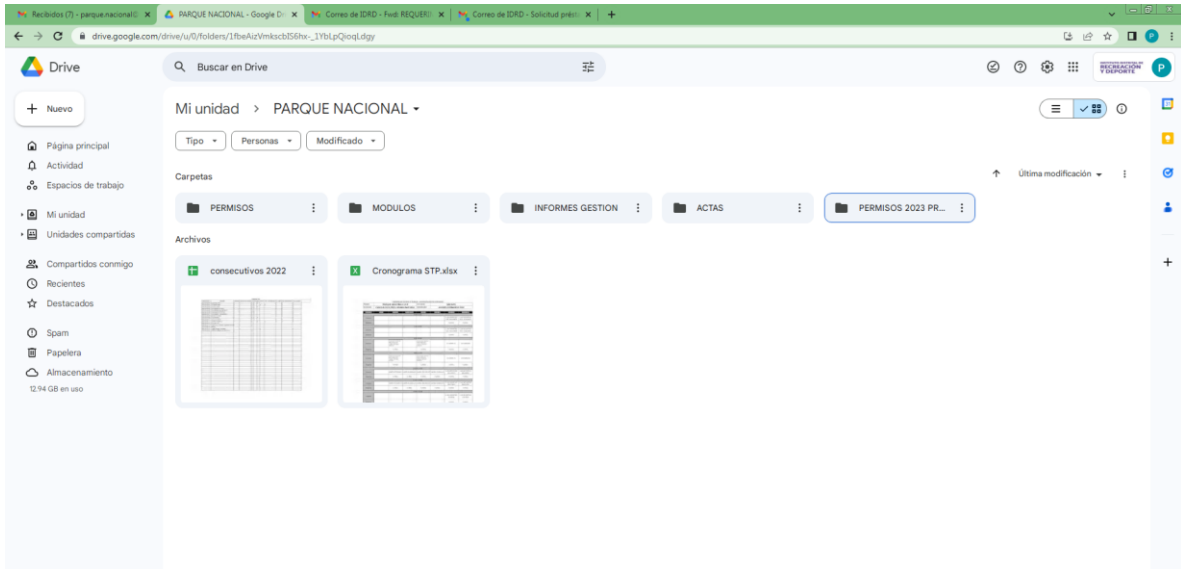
Recibidos (7) - parque.nacional@ ×
PARQUE NACIONAL - Google Dr ×
Correo de IDRD - Fwd: REQUERI ×
Correo de IDRD - Solicitud présti ×
+

drive.google.com/drive/u/0/folders/1fbeAizVmkscbIS6hx-_1YbLpQioqLdgy

Drive
Buscar en Drive
RECREACIÓN Y DEPORTE
P

+ Nuevo
Página principal
Actividad
Espacios de trabajo
Mi unidad
Unidades compartidas
Compartidos conmigo
Recientes
Destacados
Spam
Papelera
Almacenamiento
12.94 GB en uso

Mi unidad > PARQUE NACIONAL ▾

Tipo ▾
Personas ▾
Modificado ▾

Carpetas
Última modificación ▾

PERMISOS
MODULOS
INFORMES GESTION
ACTAS
PERMISOS 2023 PR...

Archivos

consecutivos 2022
Cronograma STP.xlsx